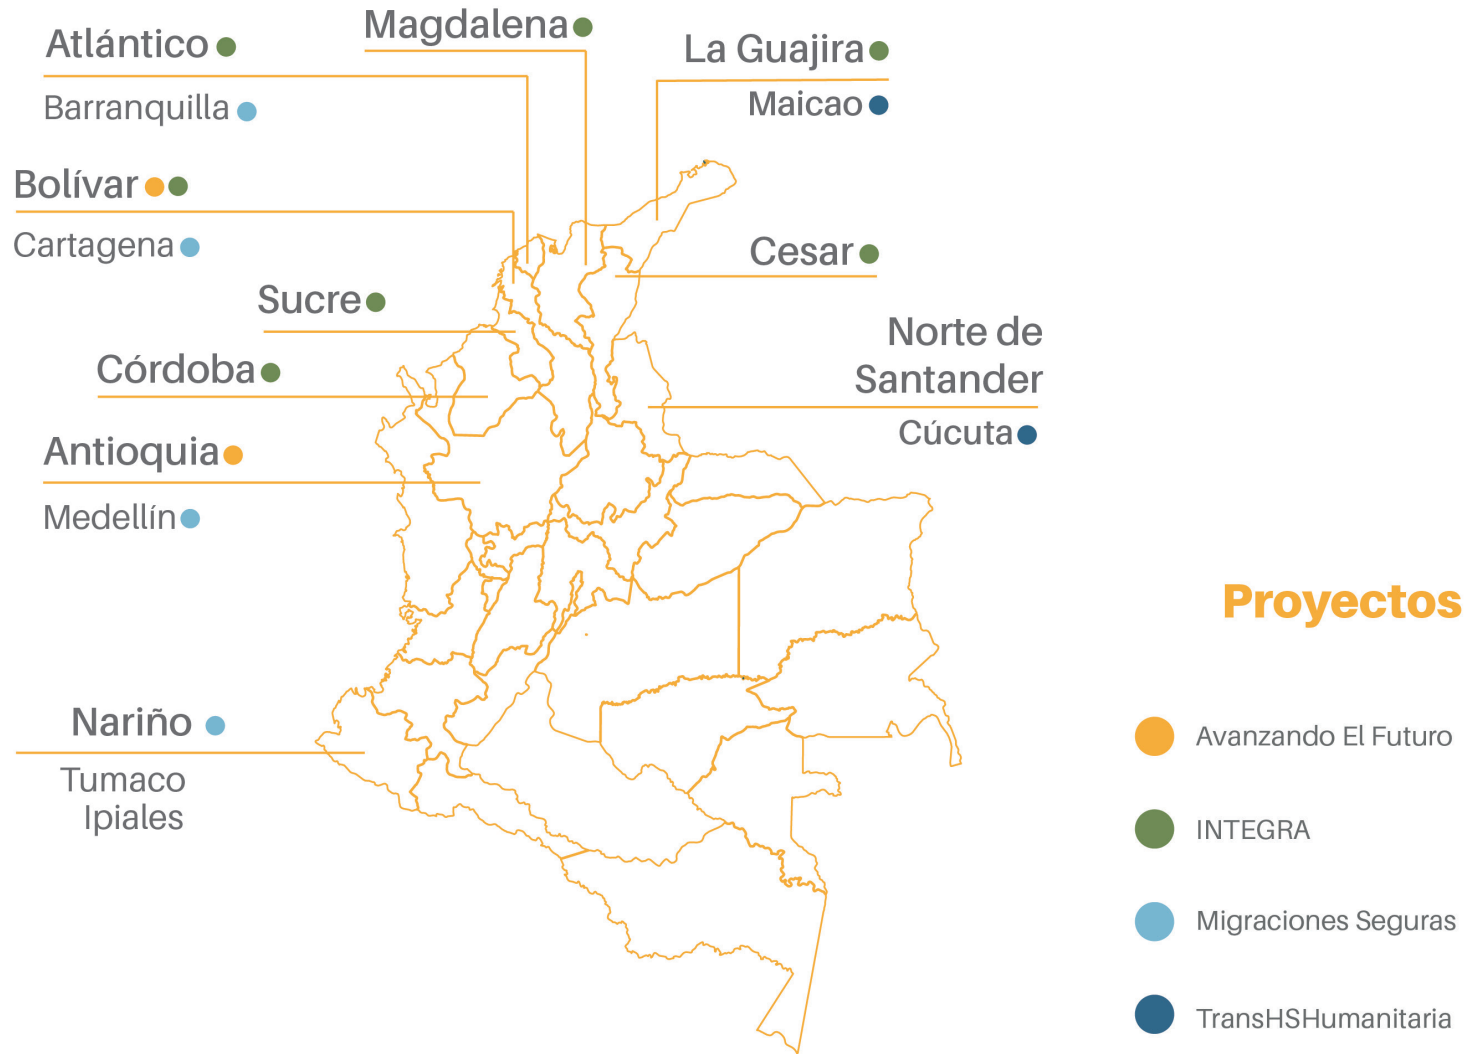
Atlántico

Barranquilla

Magdalena

La Guajira

Maicao

Bolívar

Cartagena

Cesar

Sucre

Norte de Santander

Cúcuta

Córdoba

Antioquia

Medellín

Nariño

Tumaco
Ipiales

Proyectos

Avanzando El Futuro

INTEGRA

Migraciones Seguras

TransHSHumanitaria